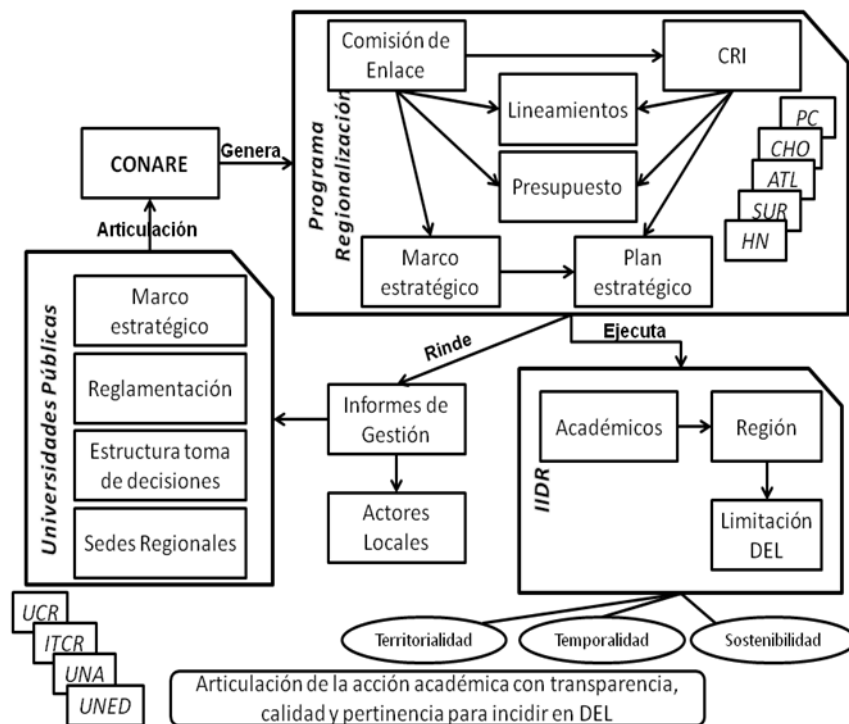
Programa Regionalización

Comisión de Enlace

CRI

Lineamientos

Presupuesto

Marco estratégico

Plan estratégico

PC

CHO

ATL

SUR

HN

CONARE

Genera

Articulación

Universidades Públicas

Marco estratégico

Reglamentación

Estructura toma de decisiones

Sedes Regionales

Rinde

Ejecuta

Informes de Gestión

Actores Locales

IIDR

Académicos

Región

Limitación DEL

Territorialidad

Temporalidad

Sostenibilidad

UCR

ITCR

UNA

UNED

Articulación de la acción académica con transparencia, calidad y pertinencia para incidir en DEL